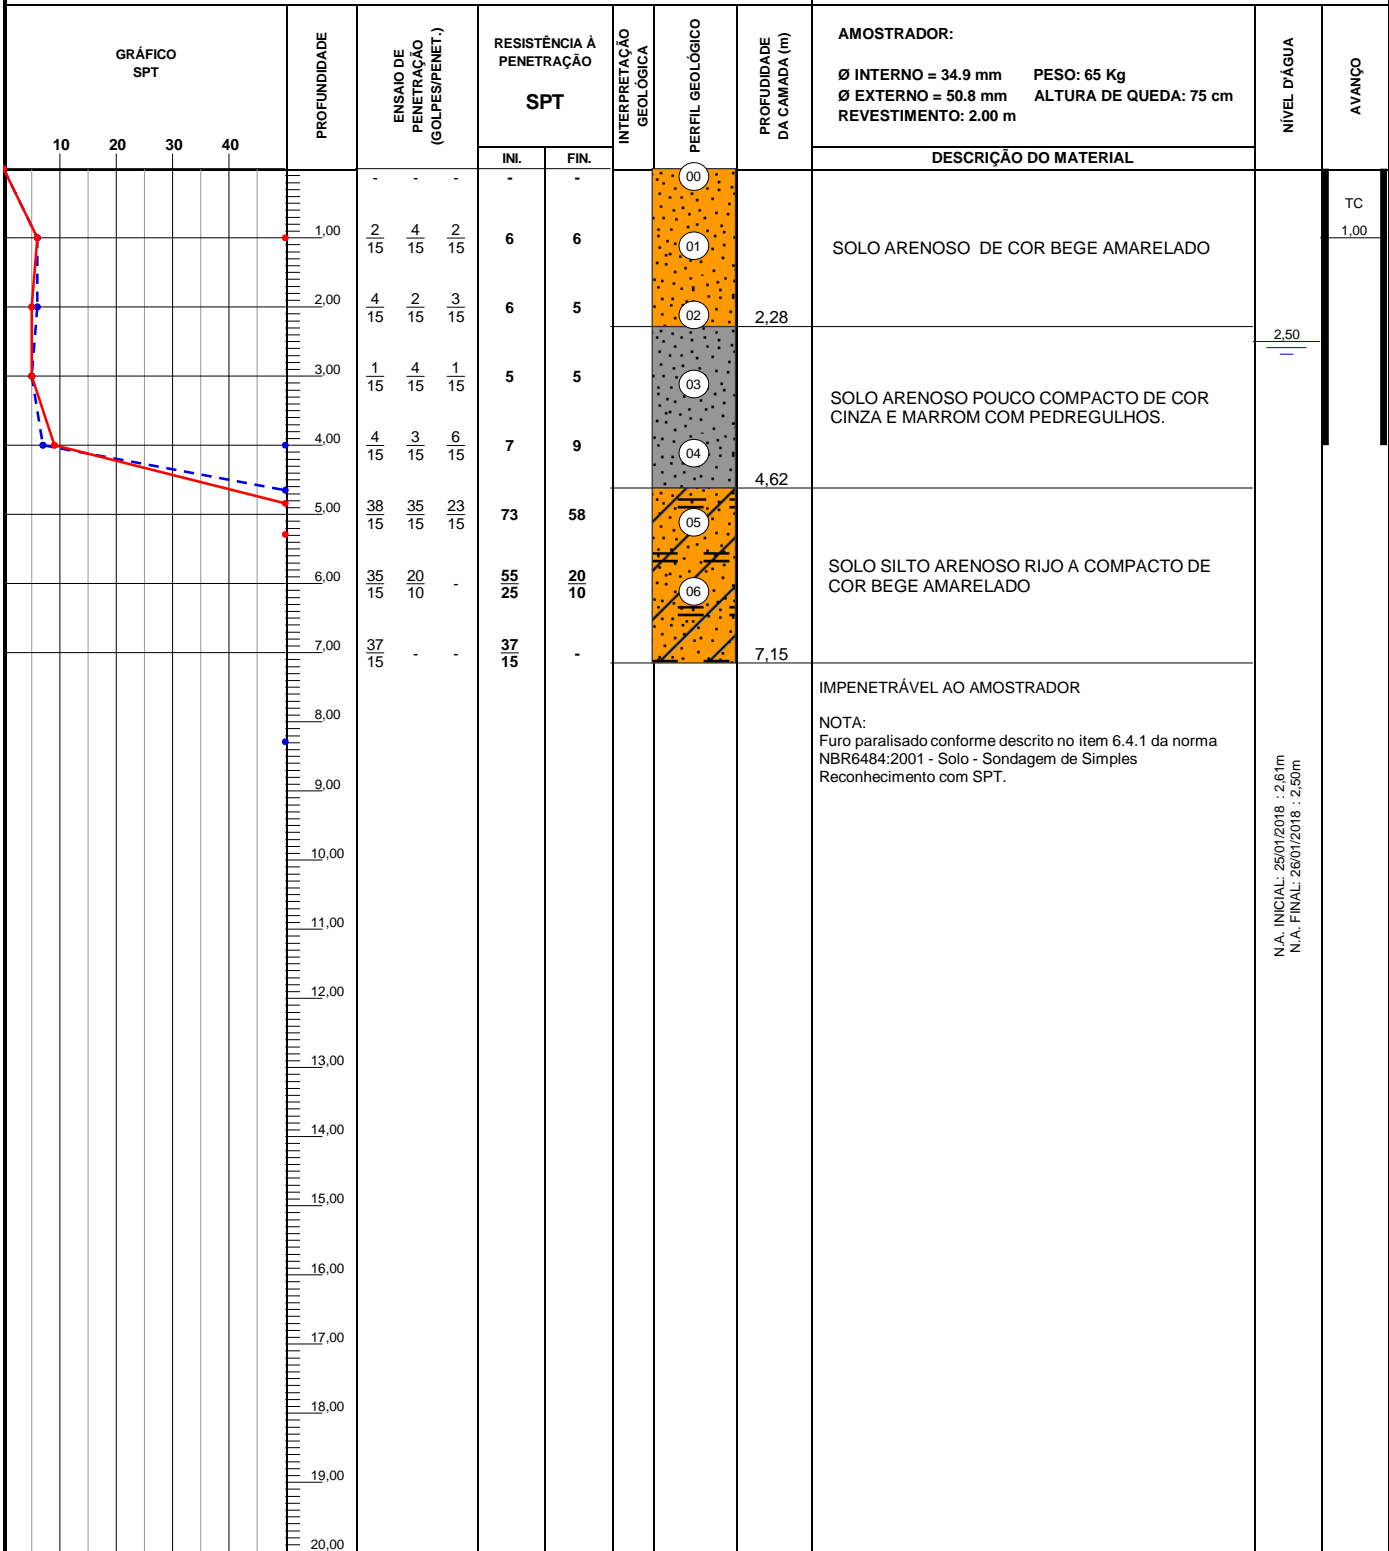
| GRÁFICO SPT 10 20 30 40 | PROFUNDIDADE | ENSAIO DE PENETRAÇÃO (GOLPES/PENET.) | RESISTÊNCIA À PENETRAÇÃO SPT INI. | FIN. | INTERPRETAÇÃO GEOLÓGICA | PERFIL GEOLÓGICO | PROFUNDIDADE DA CAMADA (m) | AMOSTRADOR: Ø INTERNO = 34.9 mm PESO: 65 Kg Ø EXTERNO = 50.8 mm ALTURA DE QUEDA: 75 cm REVESTIMENTO: 2.00 m DESCRIÇÃO DO MATERIAL | NÍVEL D'ÁGUA | AVANÇO |
|---|---|---|---|---|---|---|---|---|---|---|
| | | - - - | - | - | | 00 | | | | TC |
| | 1,00 | $\frac{2}{15}$ $\frac{4}{15}$ $\frac{2}{15}$ | 6 | 6 | | 01 | | SOLO ARENOSO DE COR BEGE AMARELADO | | 1,00 |
| | 2,00 | $\frac{4}{15}$ $\frac{2}{15}$ $\frac{3}{15}$ | 6 | 5 | | 02 | 2,28 | | 2,50 | |
| | 3,00 | $\frac{1}{15}$ $\frac{4}{15}$ $\frac{1}{15}$ | 5 | 5 | | 03 | | SOLO ARENOSO POUCO COMPACTO DE COR CINZA E MARROM COM PEDREGULHOS. | | |
| | 4,00 | $\frac{4}{15}$ $\frac{3}{15}$ $\frac{6}{15}$ | 7 | 9 | | 04 | 4,62 | | | |
| | 5,00 | $\frac{38}{15}$ $\frac{35}{15}$ $\frac{23}{15}$ | 73 | 58 | | 05 | | SOLO SILTO ARENOSO RIJO A COMPACTO DE COR BEGE AMARELADO | | |
| | 6,00 | $\frac{35}{15}$ $\frac{20}{10}$ - | $\frac{55}{25}$ | $\frac{20}{10}$ | | 06 | | | | |
| | 7,00 | $\frac{37}{15}$ - - | $\frac{37}{15}$ | - | | | 7,15 | | | |
| | 8,00 | | | | | | | IMPENETRÁVEL AO AMOSTRADOR<br>NOTA:<br>Furo paralisado conforme descrito no item 6.4.1 da norma NBR6484:2001 - Solo - Sondagem de Simples Reconhecimento com SPT. | N.A. INICIAL: 25/01/2018 : 2,61m N.A. FINAL: 26/01/2018 : 2,50m | |
| | 9,00 | | | | | | | | | |
| | 10,00 | | | | | | | | | |
| | 11,00 | | | | | | | | | |
| | 12,00 | | | | | | | | | |
| | 13,00 | | | | | | | | | |
| | 14,00 | | | | | | | | | |
| | 15,00 | | | | | | | | | |
| | 16,00 | | | | | | | | | |
| | 17,00 | | | | | | | | | |
| | 18,00 | | | | | | | | | |
| | 19,00 | | | | | | | | | |
| | 20,00 | | | | | | | | | |